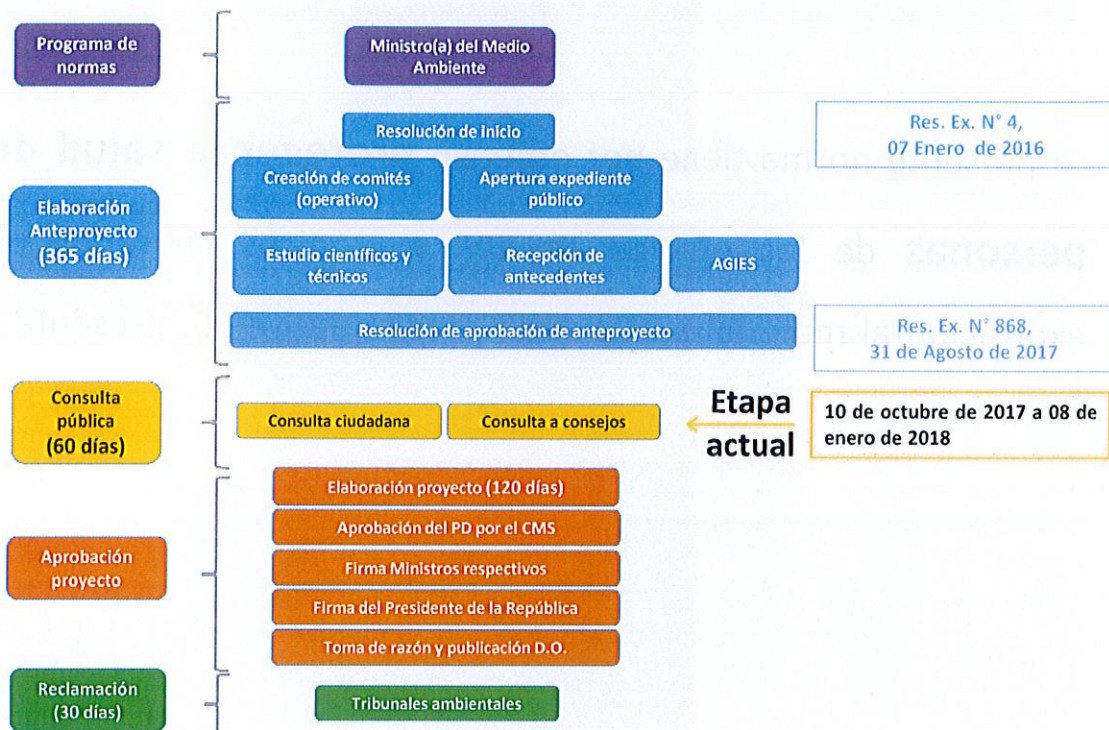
Programa de normas

Ministro(a) del Medio Ambiente

Elaboración Anteproyecto (365 días)

Resolución de inicio

Res. Ex. N° 4, 07 Enero de 2016

Creación de comités (operativo)

Apertura expediente público

Estudio científicos y técnicos

Recepción de antecedentes

AGIES

Resolución de aprobación de anteproyecto

Res. Ex. N° 868, 31 de Agosto de 2017

Consulta pública (60 días)

Consulta ciudadana

Consulta a consejos

Etapa actual

10 de octubre de 2017 a 08 de enero de 2018

Aprobación proyecto

Elaboración proyecto (120 días)

Aprobación del PD por el CMS

Firma Ministros respectivos

Firma del Presidente de la República

Toma de razón y publicación D.O.

Reclamación (30 días)

Tribunales ambientales